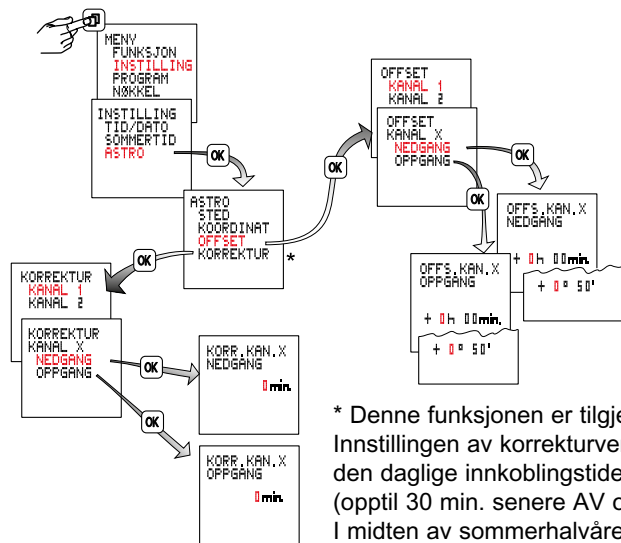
MENY
FUNKSJON
INSTILLING
PROGRAM
NØKKEL

INSTILLING
TID/DATO
SOMMERTID
ASTRO

OK

ASTRO
STED
KOORDINAT
OFFSET
KORREKTUR

*

OK

OFFSET
KANAL 1
KANAL 2

OFFSET
KANAL X
NEDGANG
OPPGANG

OK

OK

OFFS.KAN.X
NEDGANG

+ 0h 00min.

+ 0° 50'

OFFS.KAN.X
OPPGANG

+ 0h 00min.

+ 0° 50'

OK

KORREKTUR
KANAL 1
KANAL 2

KORREKTUR
KANAL X
NEDGANG
OPPGANG

OK

KORR.KAN.X
NEDGANG

0min.

OK

KORR.KAN.X
OPPGANG

0min.

* Denne funksjonen er tilgje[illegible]
Innstillingen av korrekturve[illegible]
den daglige innkoblingstide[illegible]
(opptil 30 min. senere AV o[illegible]
I midten av sommerhalvåre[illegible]